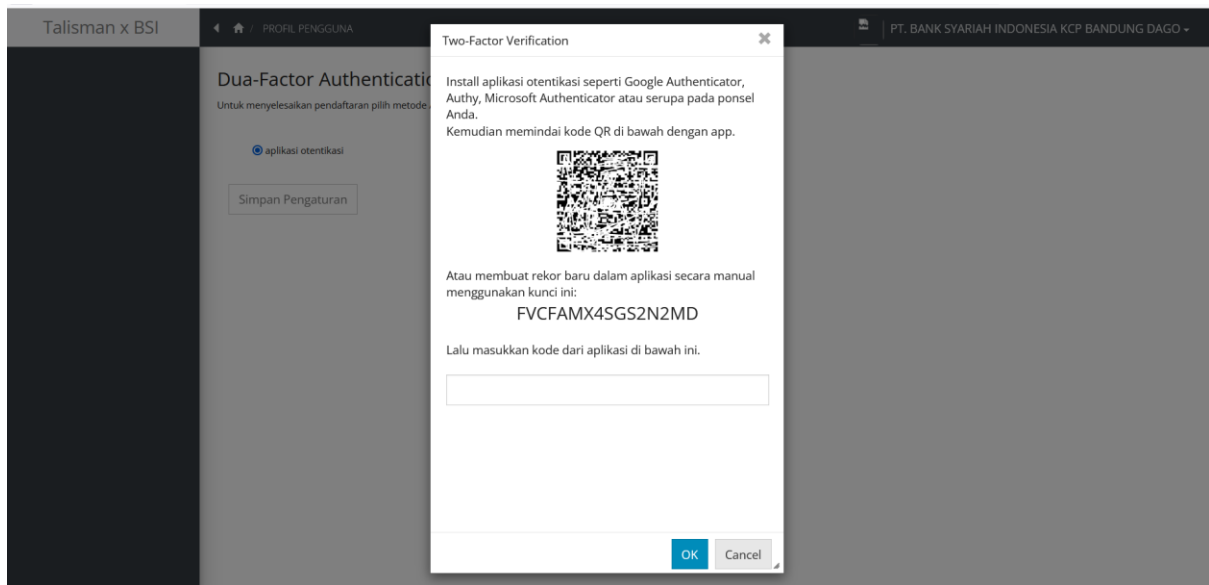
Talisman x BSI

/ PROFIL PENGGUNA

PT. BANK SYARIAH INDONESIA KCP BANDUNG DAGO

Dua-Factor Authenticati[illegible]

Untuk menyelesaikan pendaftaran pilih metode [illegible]

aplikasi otentikasi

Simpan Pengaturan

Two-Factor Verification

Install aplikasi otentikasi seperti Google Authenticator, Authy, Microsoft Authenticator atau serupa pada ponsel Anda.
Kemudian memindai kode QR di bawah dengan app.

Atau membuat rekor baru dalam aplikasi secara manual menggunakan kunci ini:

FVCFAMX4SGS2N2MD

Lalu masukkan kode dari aplikasi di bawah ini.

OK Cancel